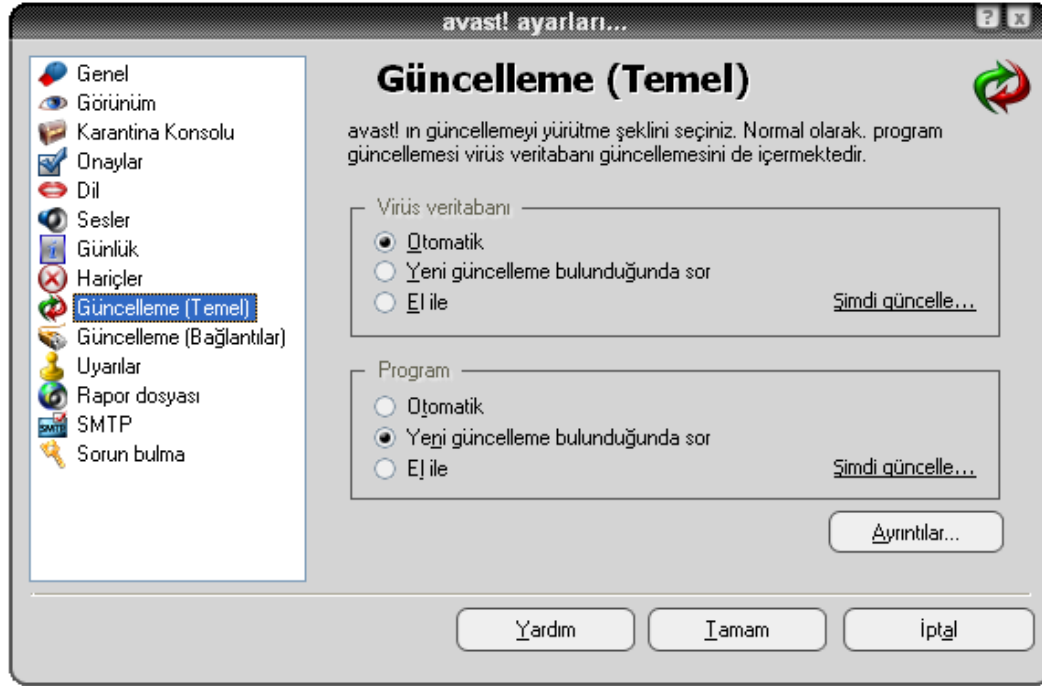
avast! ayarları...

Genel
Görünüm
Karantina Konsolu
Onaylar
Dil
Sesler
Günlük
Hariçler
Güncelleme (Temel)
Güncelleme (Bağlantılar)
Uyarılar
Rapor dosyası
SMTP
Sorun bulma

Güncelleme (Temel)

avast! ın güncellemeyi yürütme şeklini seçiniz. Normal olarak. program güncellemesi virüs veritabanı güncellemesini de içermektedir.

Virüs veritabanı
Otomatik
Yeni güncelleme bulunduğunda sor
El ile
Şimdi güncelle...

Program
Otomatik
Yeni güncelleme bulunduğunda sor
El ile
Şimdi güncelle...

Ayrıntılar...

Yardım
Tamam
İptal